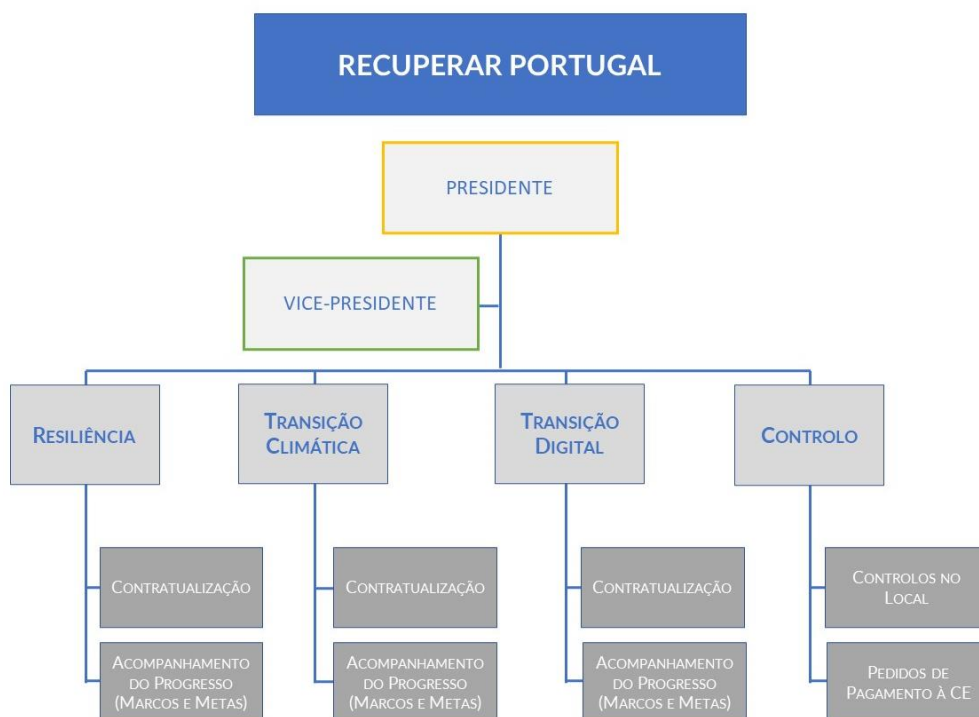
RECUPERAR PORTUGAL

PRESIDENTE

VICE-PRESIDENTE

Resiliência

Contratualização

Acompanhamento do Progresso (Marcos e Metas)

Transição Climática

Contratualização

Acompanhamento do Progresso (Marcos e Metas)

Transição Digital

Contratualização

Acompanhamento do Progresso (Marcos e Metas)

Controlo

Controlos no Local

Pedidos de Pagamento à CE